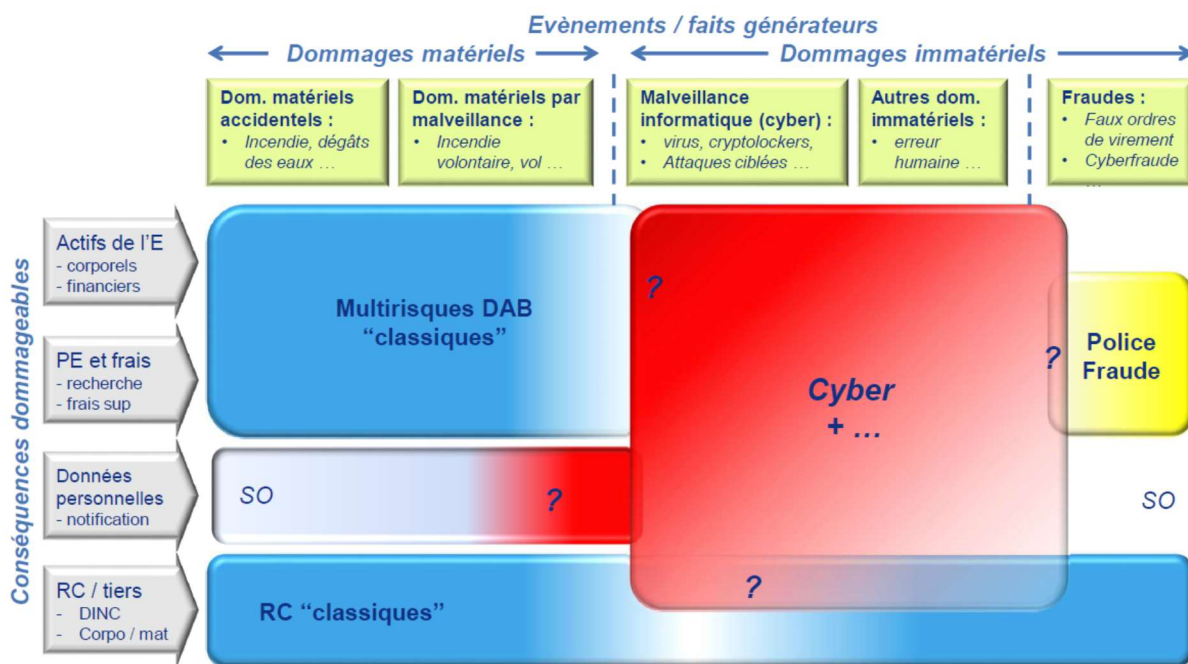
Evènements / faits générateurs

Dommages matériels

Dommages immatériels

Dom. matériels accidentels :
• Incendie, dégâts des eaux …

Dom. matériels par malveillance :
• Incendie volontaire, vol …

Malveillance informatique (cyber) :
• virus, cryptolockers,
• Attaques ciblées …

Autres dom. immatériels :
• erreur humaine …

Fraudes :
• Faux ordres de virement
• Cyberfraude …

Conséquences dommageables

Actifs de l'E
- corporels
- financiers

PE et frais
- recherche
- frais sup

Données personnelles
- notification

RC / tiers
- DINC
- Corpo / mat

Multirisques DAB "classiques"

?

Cyber + …

?

Police Fraude

SO

?

SO

?

RC "classiques"